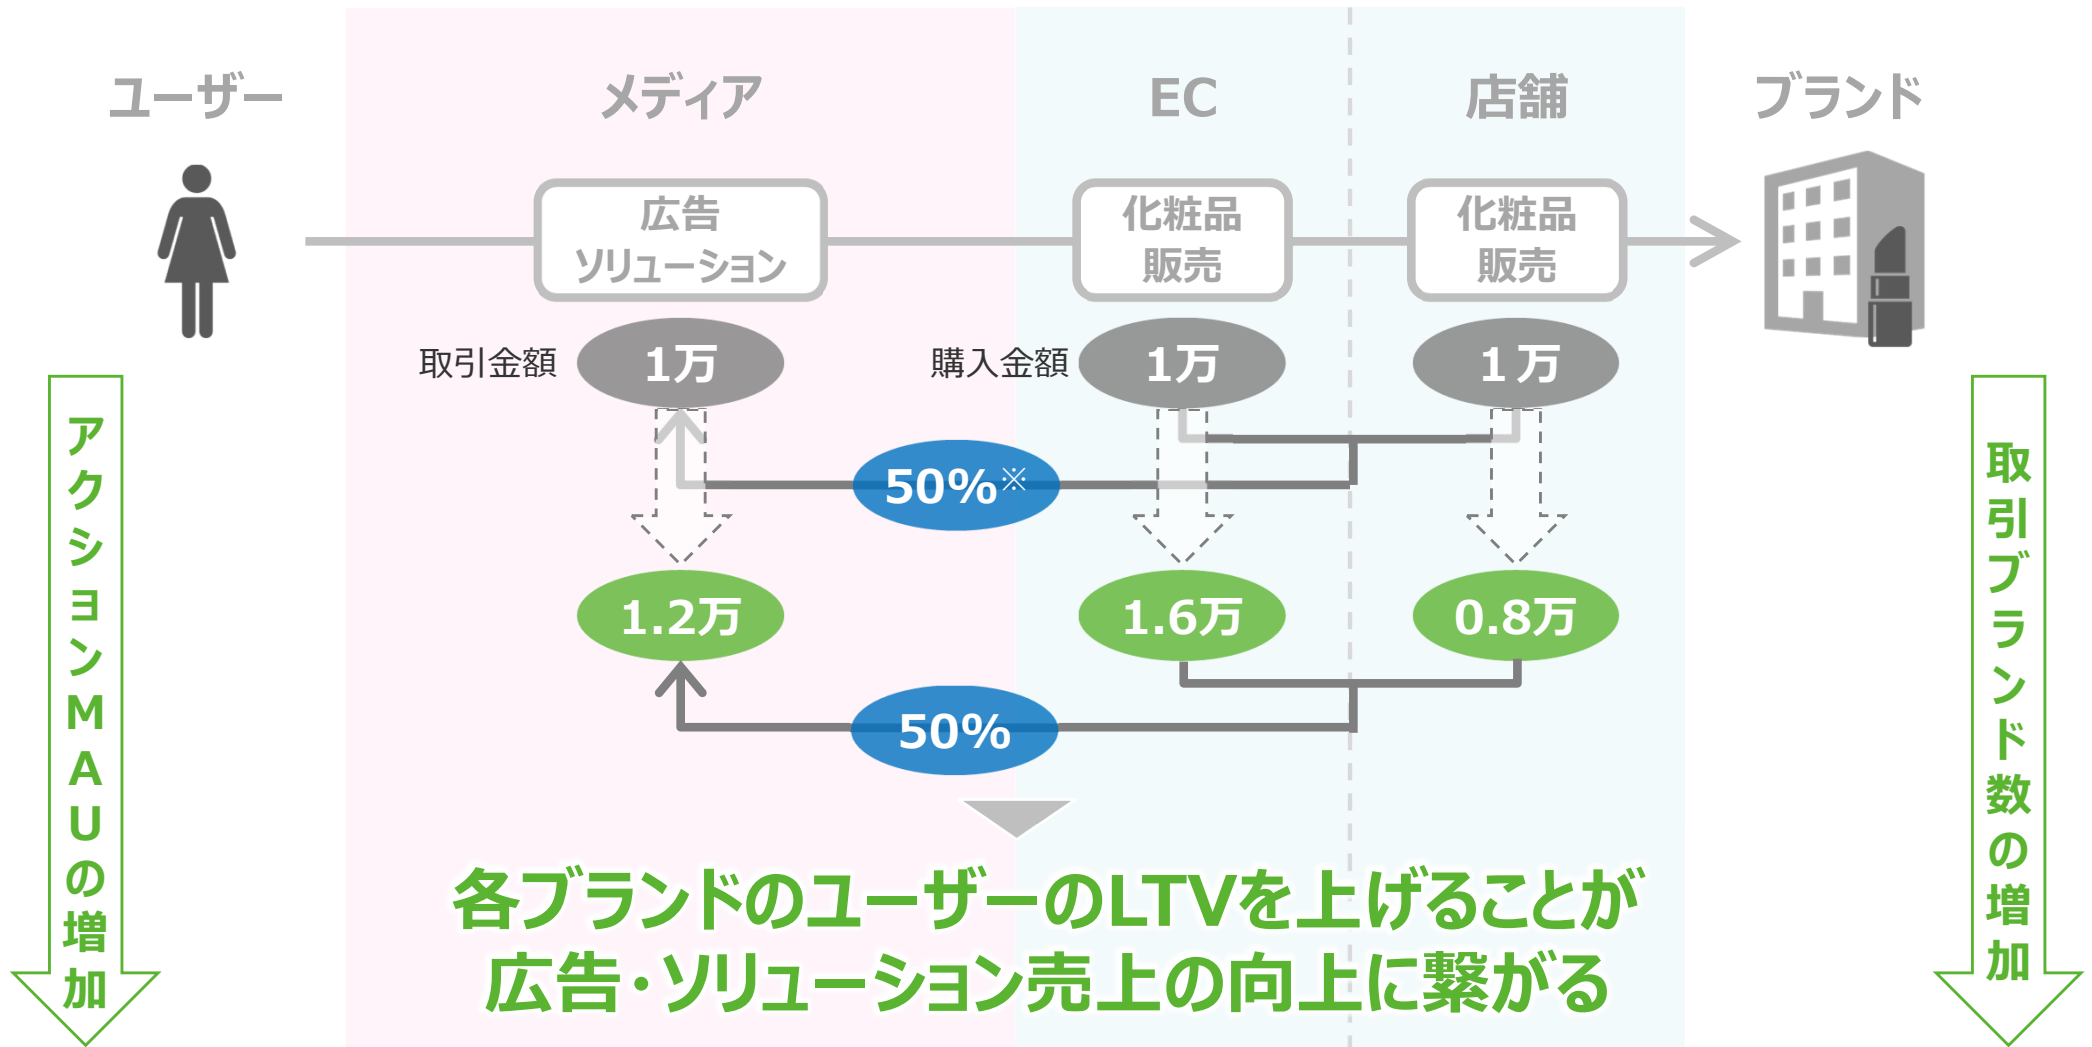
ユーザー

メディア

EC

店舗

ブランド

広告ソリューション

化粧品販売

化粧品販売

取引金額 1万

購入金額 1万

1万

50%※

1.2万

1.6万

0.8万

50%

アクションMAUの増加

取引ブランド数の増加

各ブランドのユーザーのLTVを上げることが広告・ソリューション売上の向上に繋がる